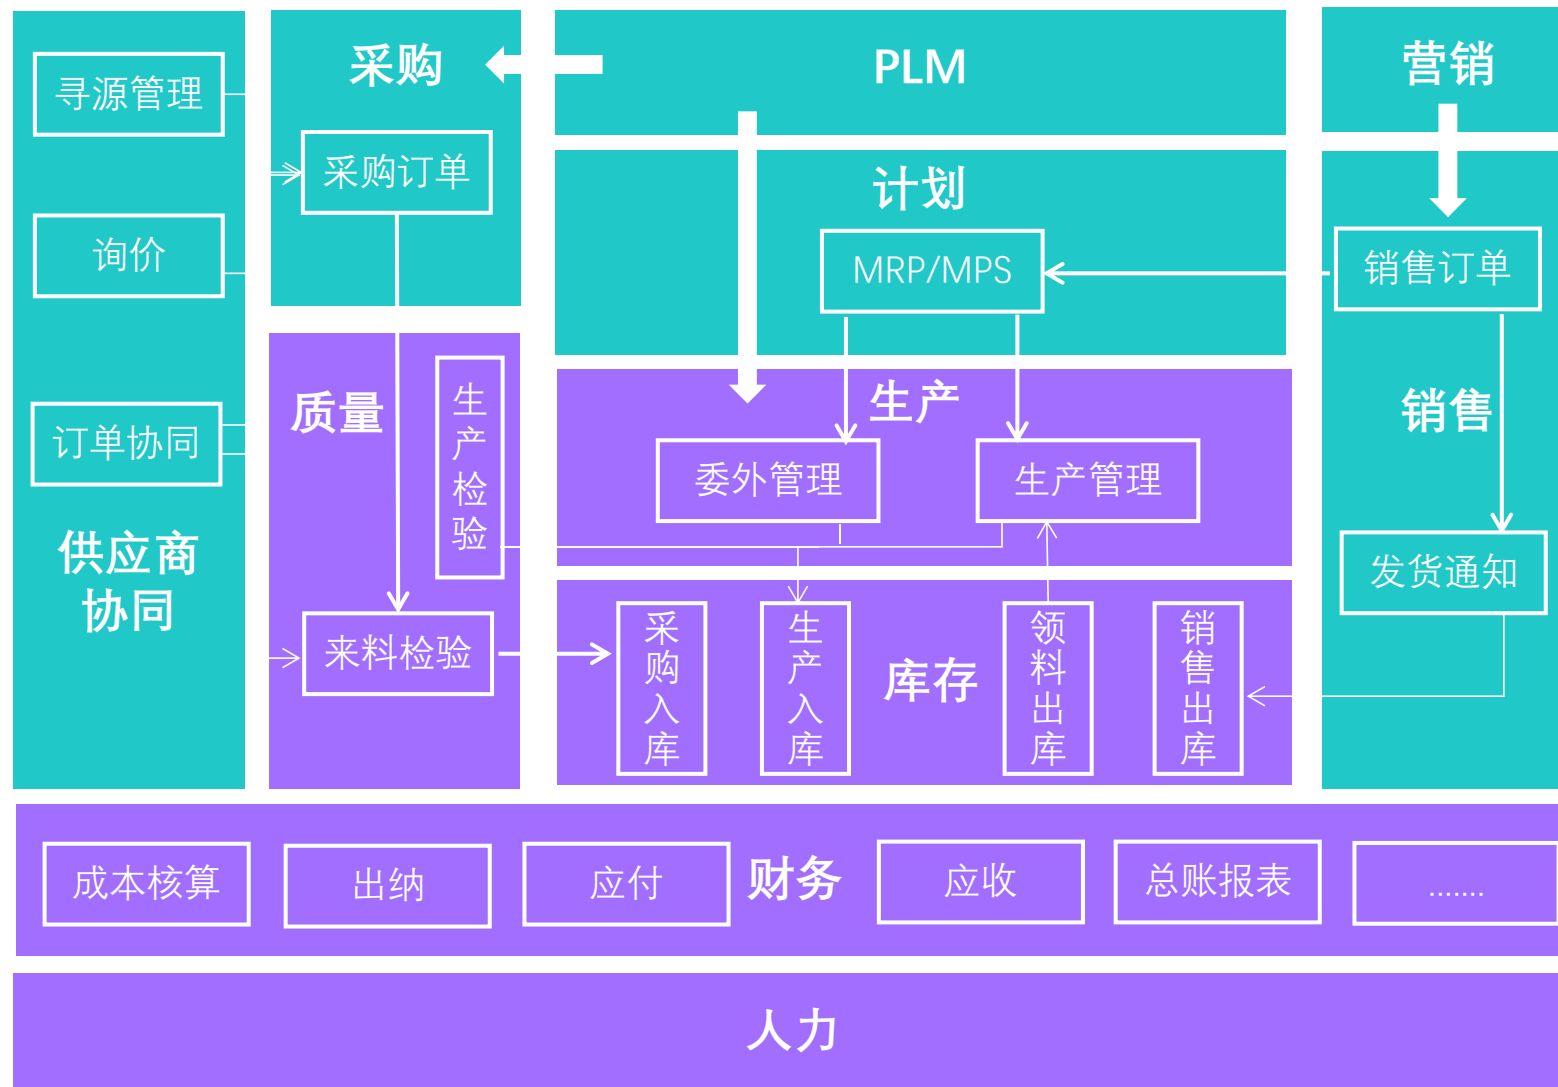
寻源管理

询价

订单协同

供应商协同

采购

采购订单

PLM

营销

计划

MRP/MPS

销售订单

质量

生产检验

生产

委外管理

生产管理

销售

发货通知

来料检验

采购入库

生产入库

库存

领料出库

销售出库

成本核算

出纳

应付

财务

应收

总账报表

.......

人力